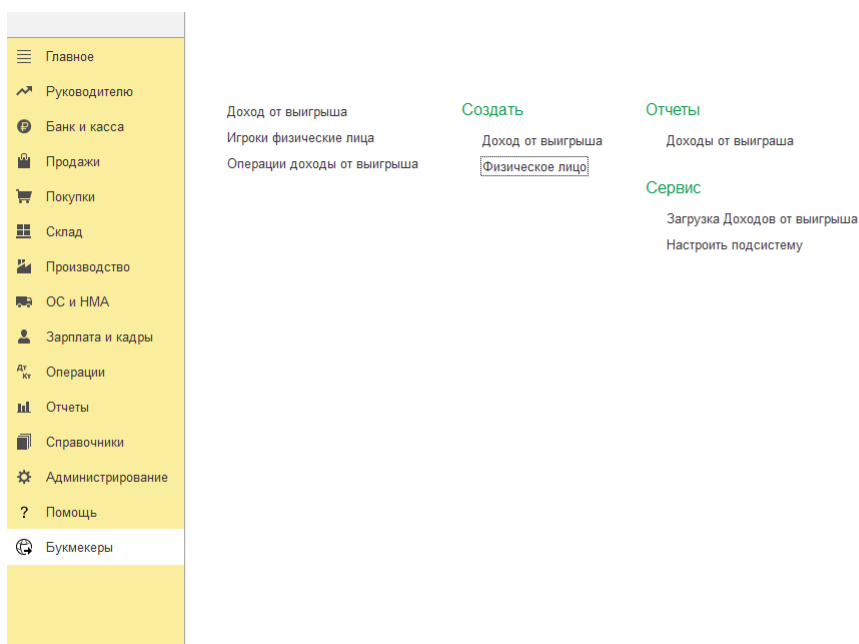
Главное
Руководителю
Банк и касса
Продажи
Покупки
Склад
Производство
ОС и НМА
Зарплата и кадры
Операции
Отчеты
Справочники
Администрирование
Помощь
Букмекеры

Доход от выигрыша
Игроки физические лица
Операции доходы от выигрыша

Создать
Доход от выигрыша
Физическое лицо

Отчеты
Доходы от выиграша

Сервис
Загрузка Доходов от выигрыша
Настроить подсистему